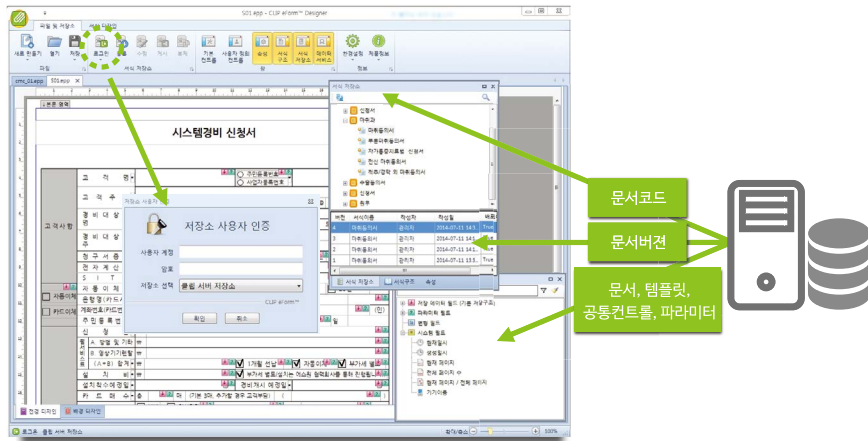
S01.eapp - CLIP eForm™ Designer

파일 및 저장소 서식 디자인

새로 만들기 열기 저장 로그인 기본 컨트롤 사용자 정의 컨트롤 속성 서식 구조 서식 저장소 데이터 서비스 환경설정 제품정보

파일 서식 저장소 창 정보

cmn_01.eapp S01.eapp

시스템경비 신청서

고객사항

저장소 사용자 인증

저장소 사용자 인증

사용자 계정

암호

저장소 선택 클립 서버 저장소

CLIP eForm™

확인 취소

서식 저장소

문서코드

문서버젼

문서, 템플릿, 공통컨트롤, 파라미터

버전 서식이름 작성자 작성일

서식 저장소 서식구조 속성

1개월 선납 자동이체 M가족 결합

경비개시 예정일

전경 디자인 배경 디자인

로그인 클립 서버 저장소

100%